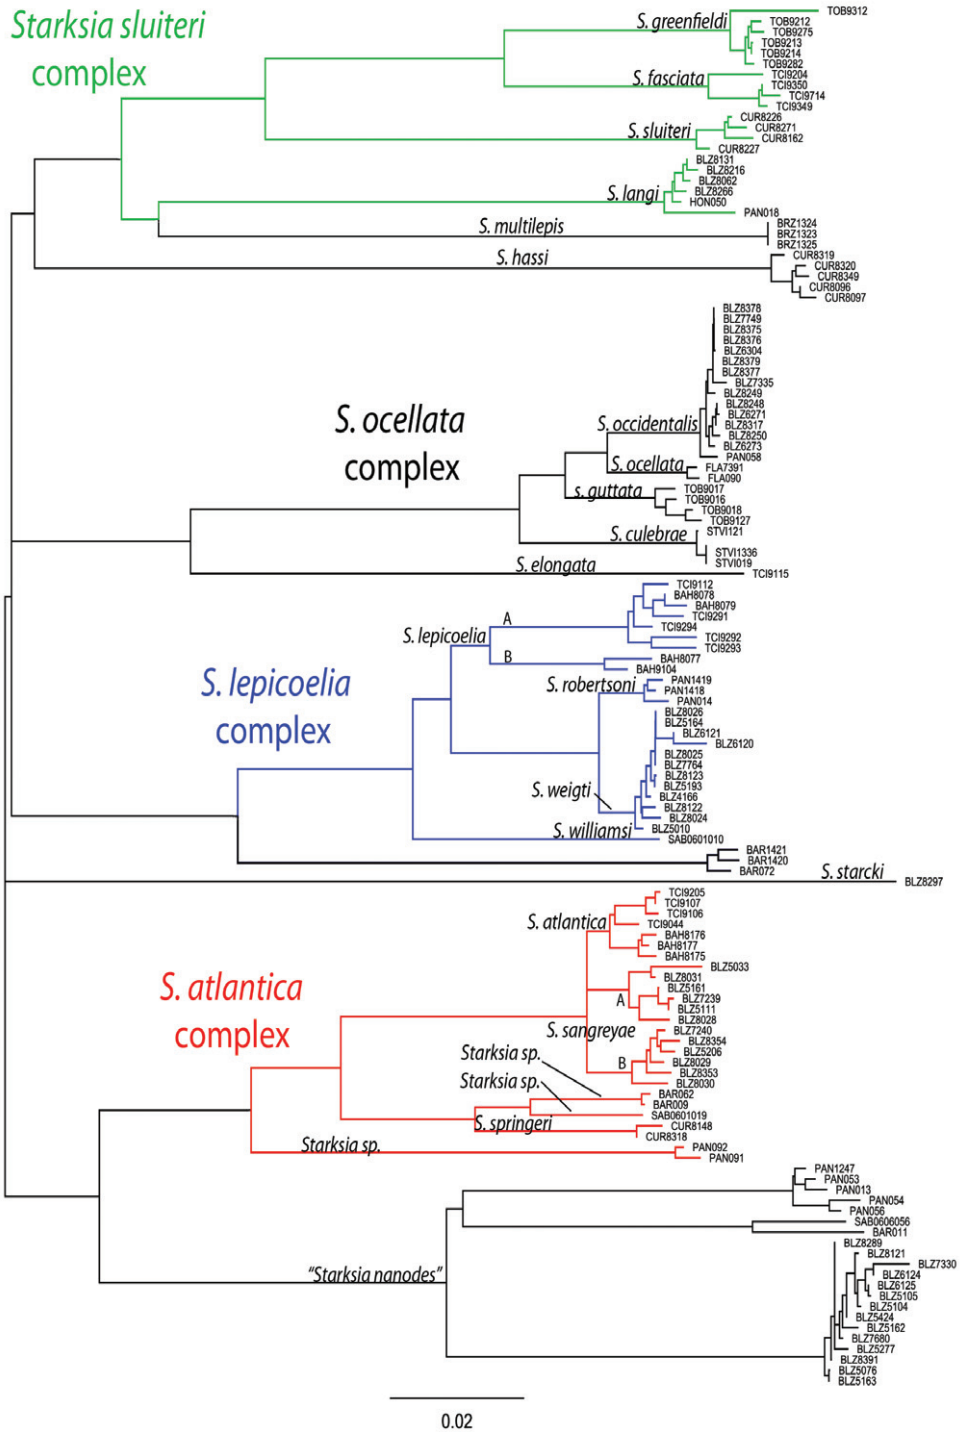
Starksia sluiteri complex

S. greenfieldi
TOB9312
TOB9212
TOB9275
TOB9213
TOB9214
TOB9282
S. fasciata
TCI9204
TCI9350
TCI9714
TCI9349
S. sluiteri
CUR8226
CUR8271
CUR8162
CUR8227
BLZ8131
BLZ8216
BLZ8062
S. langi
BLZ8266
HON050
PAN018
S. multilepis
BRZ1324
BRZ1323
BRZ1325
S. hassi
CUR8319
CUR8320
CUR8349
CUR8096
CUR8097

S. ocellata complex

BLZ8378
BLZ7749
BLZ8375
BLZ8376
BLZ6304
BLZ8379
BLZ8377
BLZ7335
BLZ8249
BLZ8248
S. occidentalis
BLZ6271
BLZ8317
BLZ8250
BLZ6273
PAN058
S. ocellata
FLA7391
FLA090
s. guttata
TOB9017
TOB9016
TOB9018
TOB9127
S. culebrae
STVI121
STVI1336
STVI019
S. elongata
TCI9115

S. lepicoelia complex

TCI9112
BAH8078
BAH8079
TCI9291
A
S. lepicoelia
TCI9294
TCI9292
TCI9293
B
BAH8077
BAH9104
S. robertsoni
PAN1419
PAN1418
PAN014
BLZ8026
BLZ5164
BLZ6121
BLZ6120
BLZ8025
BLZ7764
BLZ8123
BLZ5193
S. weigti
BLZ4166
BLZ8122
BLZ8024
S. williamsi
BLZ5010
SAB0601010
BAR1421
BAR1420
BAR072
S. starcki
BLZ8297

S. atlantica complex

TCI9205
TCI9107
TCI9106
S. atlantica
TCI9044
BAH8176
BAH8177
BAH8175
BLZ5033
BLZ8031
BLZ5161
A
BLZ7239
BLZ5111
BLZ8028
S. sangreyae
BLZ7240
BLZ8354
BLZ5206
B
BLZ8029
BLZ8353
BLZ8030
Starksia sp.
Starksia sp.
BAR062
BAR009
S. springeri
SAB0601019
CUR8148
CUR8318
Starksia sp.
PAN092
PAN091

PAN1247
PAN053
PAN013
PAN054
PAN056
SAB0606056
BAR011
BLZ8289
BLZ8121
BLZ7330
BLZ6124
BLZ6125
BLZ5105
BLZ5104
"Starksia nanodes"
BLZ5424
BLZ5162
BLZ7680
BLZ5277
BLZ8391
BLZ5076
BLZ5163

0.02